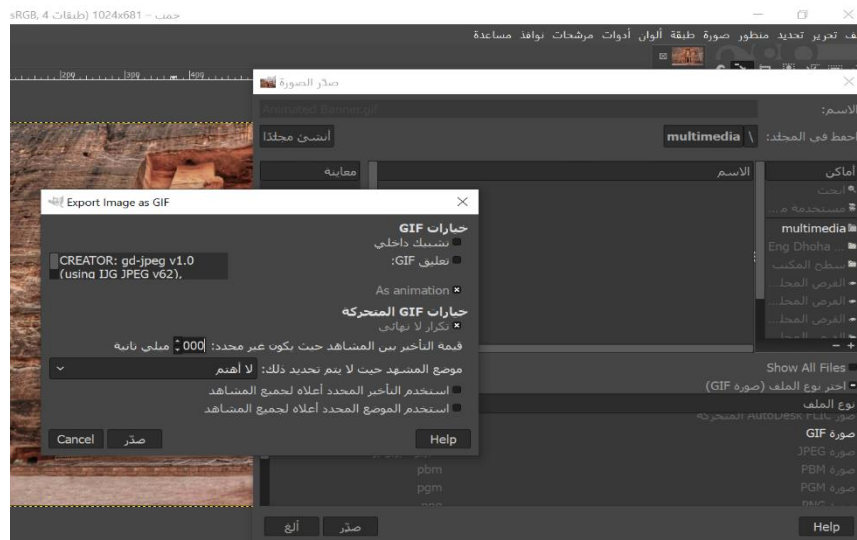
sRGB, 4 (طبقات) 1024x681 – جمب

ف تحرير تحديد منظور صورة طبقة ألوان أدوات مرشحات نوافذ مساعدة

صدّر الصورة

الاسم: Animated Banner.gif

احفظ في المجلد: multimedia \ أنشئ مجلدًا

أماكن
ابحث
مستخدمة م...
multimedia
Eng Dhoha ...
سطح المكتب
القرص المحل...
القرص المحل...
القرص المحل...

الاسم

معاينة

Export Image as GIF

CREATOR: gd-jpeg v1.0 (using IJG JPEG v62),

خيارات GIF
تشبيك داخلي
تعليق GIF:

As animation

خيارات GIF المتحركة
تكرار لا نهائي
قيمة التأخير بين المشاهد حيث يكون غير محدد: 000 ملي ثانية
موضع المشهد حيث لا يتم تحديد ذلك: لا أهتم
استخدم التأخير المحدد أعلاه لجميع المشاهد
استخدم الموضع المحدد أعلاه لجميع المشاهد

Cancel صدّر Help

Show All Files
اختر نوع الملف (صورة GIF)
نوع الملف
صور AutoDesk FLIC المتحركة
صورة GIF
صورة JPEG
صورة PBM
صورة PGM
pbm
pgm

صدّر ألغ Help